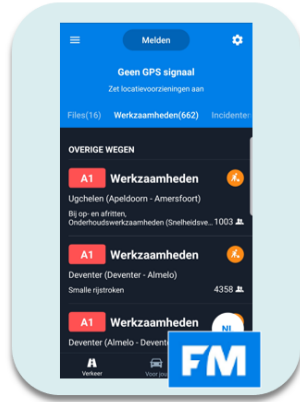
Melden

Geen GPS signaal

Zet locatievoorzieningen aan

Files(16) Werkzaamheden(662) Incidenten

OVERIGE WEGEN

A1 Werkzaamheden

Ugchelen (Apeldoorn - Amersfoort)

Bij op- en afritten, Onderhoudswerkzaamheden (Snelheidsve... 1003

A1 Werkzaamheden

Deventer (Deventer - Almelo)

Smalle rijstroken 4358

A1 Werkzaamheden

Deventer (Almelo - Deventer)

Verkeer Voor jou

NL

FM